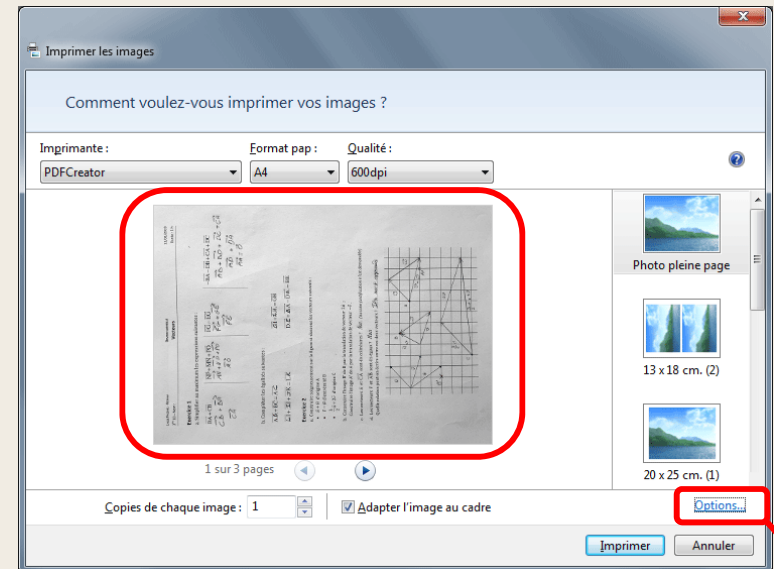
Imprimer les images

Comment voulez-vous imprimer vos images ?

Imprimante :
PDFCreator

Format pap :
A4

Qualité :
600dpi

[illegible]

1 sur 3 pages

Photo pleine page

13 x 18 cm. (2)

20 x 25 cm. (1)

Copies de chaque image : 1

Adapter l'image au cadre

Options...

Imprimer

Annuler